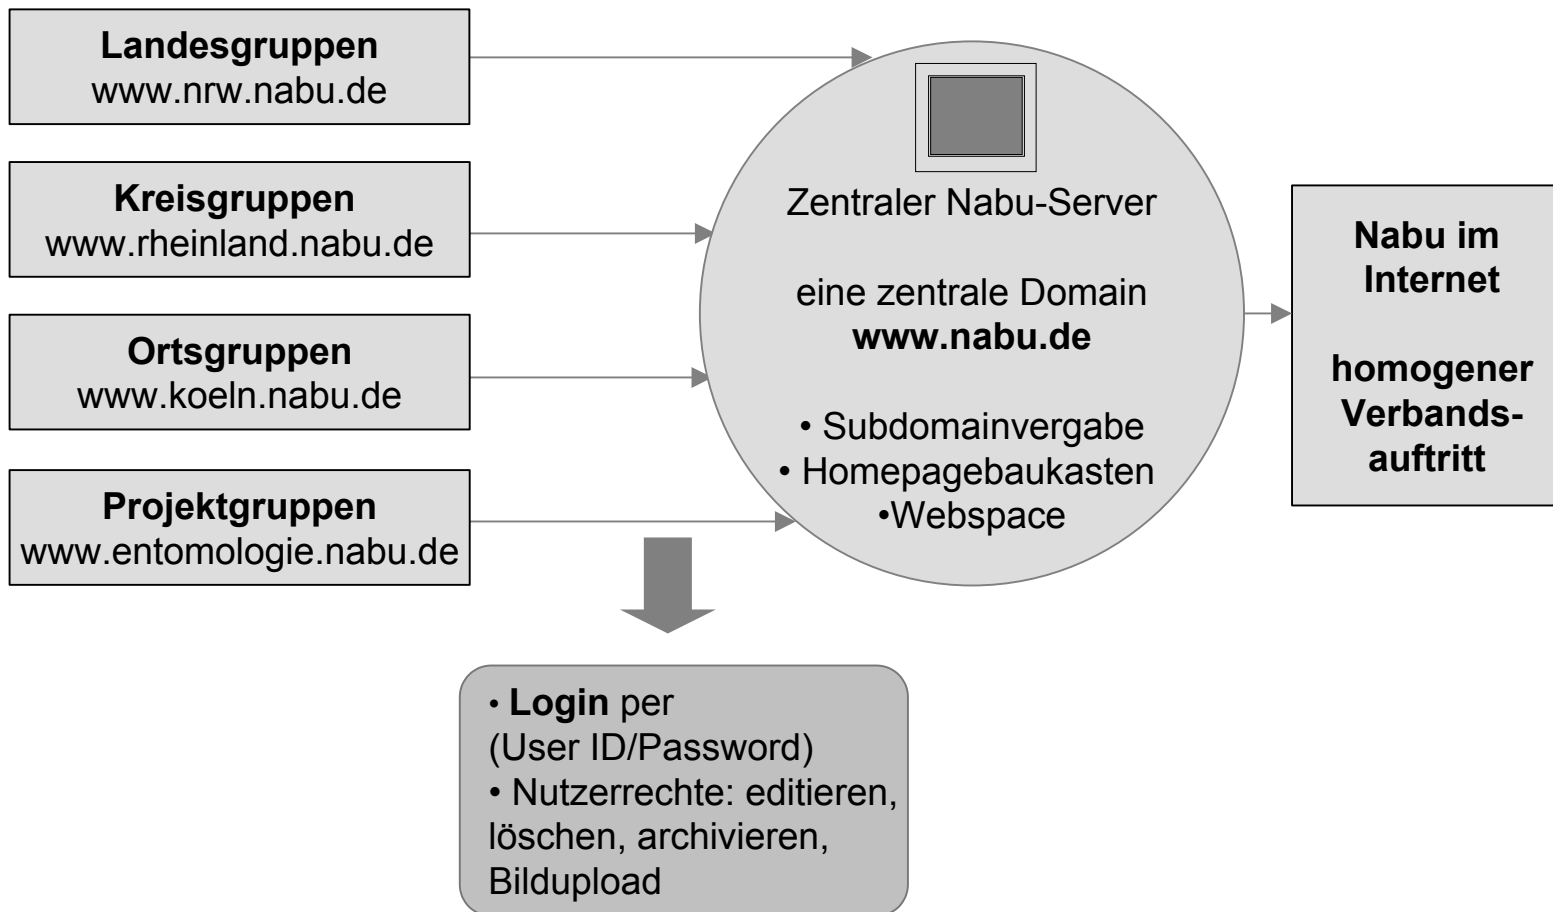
Landesgruppen
www.nrw.nabu.de

Kreisgruppen
www.rheinland.nabu.de

Ortsgruppen
www.koeln.nabu.de

Projektgruppen
www.entomologie.nabu.de

Zentraler Nabu-Server

eine zentrale Domain
www.nabu.de

• Subdomainvergabe
• Homepagebaukasten
•Webspace

Nabu im Internet

homogener Verbandsauftritt

• Login per (User ID/Password)
• Nutzerrechte: editieren, löschen, archivieren, Bildupload